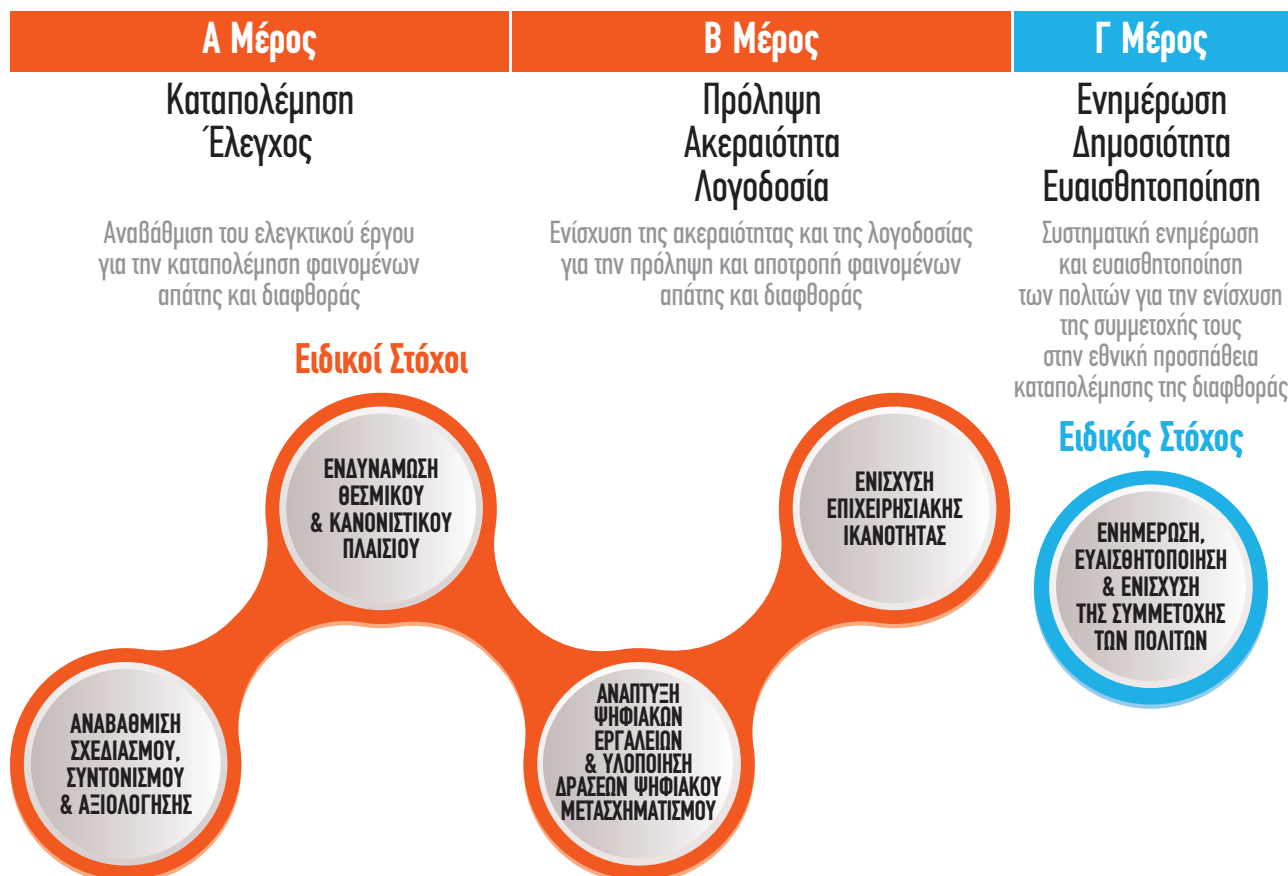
Α Μέρος

Καταπολέμηση
Έλεγχος

Αναβάθμιση του ελεγκτικού έργου για την καταπολέμηση φαινομένων απάτης και διαφθοράς

Β Μέρος

Πρόληψη
Ακεραιότητα
Λογοδοσία

Ενίσχυση της ακεραιότητας και της λογοδοσίας για την πρόληψη και αποτροπή φαινομένων απάτης και διαφθοράς

Γ Μέρος

Ενημέρωση
Δημοσιότητα
Ευαισθητοποίηση

Συστηματική ενημέρωση και ευαισθητοποίηση των πολιτών για την ενίσχυση της συμμετοχής τους στην εθνική προσπάθεια καταπολέμησης της διαφθοράς

Ειδικοί Στόχοι

ΕΝΔΥΝΑΜΩΣΗ ΘΕΣΜΙΚΟΥ & ΚΑΝΟΝΙΣΤΙΚΟΥ ΠΛΑΙΣΙΟΥ

ΕΝΙΣΧΥΣΗ ΕΠΙΧΕΙΡΗΣΙΑΚΗΣ ΙΚΑΝΟΤΗΤΑΣ

ΑΝΑΒΑΘΜΙΣΗ ΣΧΕΔΙΑΣΜΟΥ, ΣΥΝΤΟΝΙΣΜΟΥ & ΑΞΙΟΛΟΓΗΣΗΣ

ΑΝΑΠΤΥΞΗ ΨΗΦΙΑΚΩΝ ΕΡΓΑΛΕΙΩΝ & ΥΛΟΠΟΙΗΣΗ ΔΡΑΣΕΩΝ ΨΗΦΙΑΚΟΥ ΜΕΤΑΣΧΗΜΑΤΙΣΜΟΥ

Ειδικός Στόχος

ΕΝΗΜΕΡΩΣΗ, ΕΥΑΙΣΘΗΤΟΠΟΙΗΣΗ & ΕΝΙΣΧΥΣΗ ΤΗΣ ΣΥΜΜΕΤΟΧΗΣ ΤΩΝ ΠΟΛΙΤΩΝ